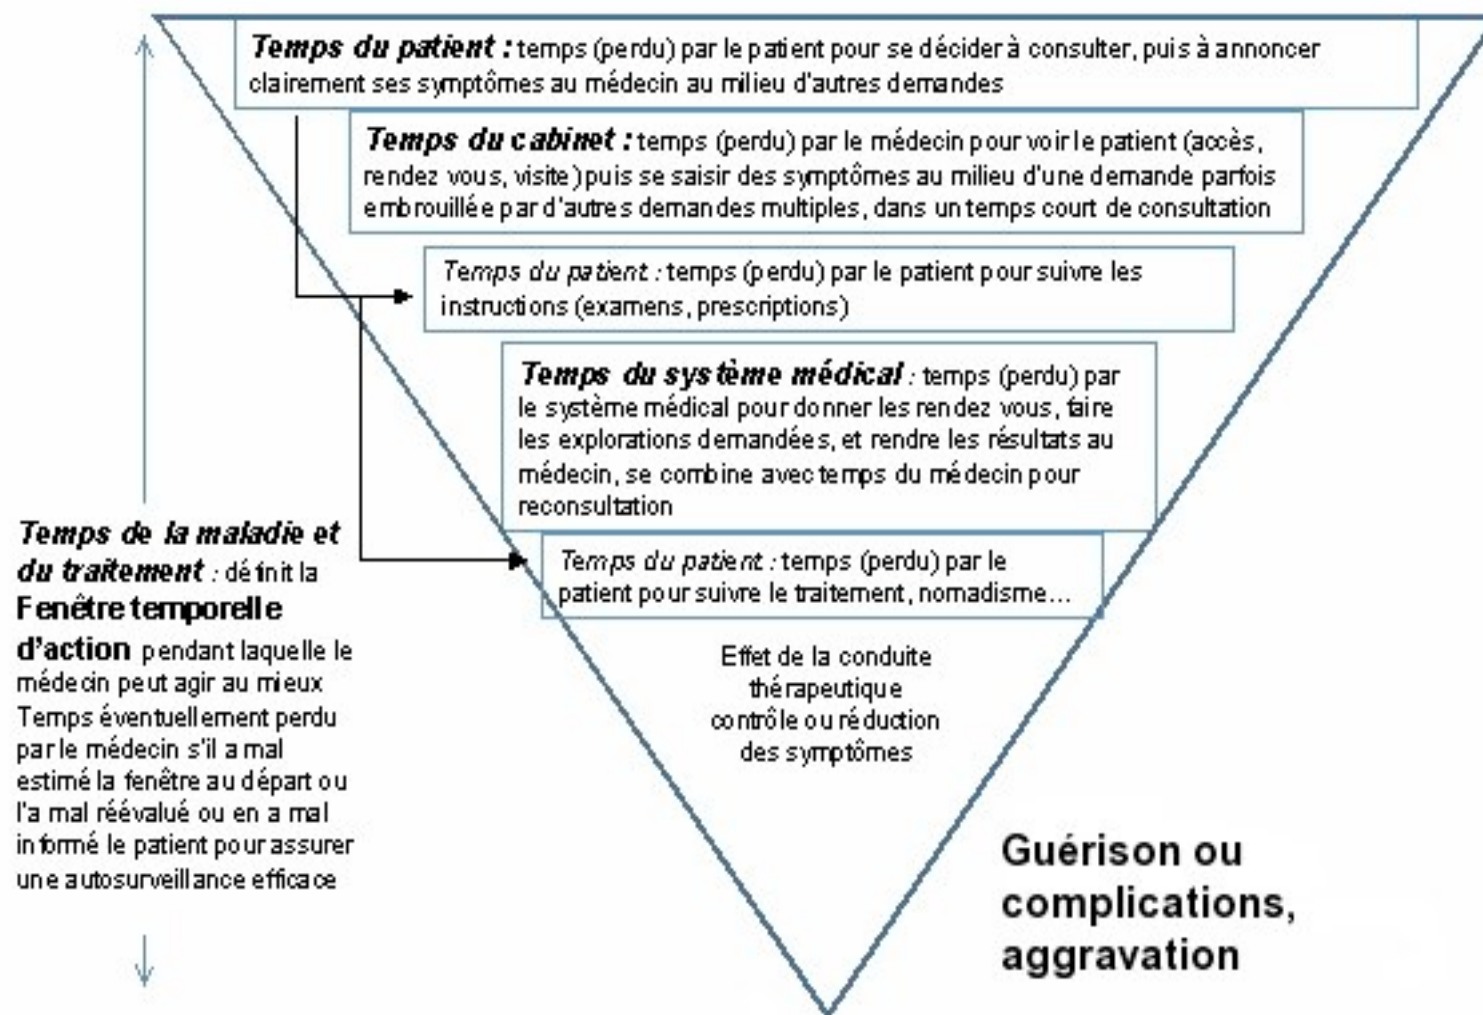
**Temps du patient :** temps (perdu) par le patient pour se décider à consulter, puis à annoncer clairement ses symptômes au médecin au milieu d'autres demandes

**Temps du cabinet :** temps (perdu) par le médecin pour voir le patient (accès, rendez vous, visite) puis se saisir des symptômes au milieu d'une demande parfois embrouillée par d'autres demandes multiples, dans un temps court de consultation

*Temps du patient :* temps (perdu) par le patient pour suivre les instructions (examens, prescriptions)

**Temps du système médical :** temps (perdu) par le système médical pour donner les rendez vous, faire les explorations demandées, et rendre les résultats au médecin, se combine avec temps du médecin pour reconsultation

*Temps du patient :* temps (perdu) par le patient pour suivre le traitement, nomadisme…

Effet de la conduite thérapeutique contrôle ou réduction des symptômes

**Temps de la maladie et du traitement** : définit la **Fenêtre temporelle d'action** pendant laquelle le médecin peut agir au mieux Temps éventuellement perdu par le médecin s'il a mal estimé la fenêtre au départ ou l'a mal réévalué ou en a mal informé le patient pour assurer une autosurveillance efficace

**Guérison ou complications, aggravation**